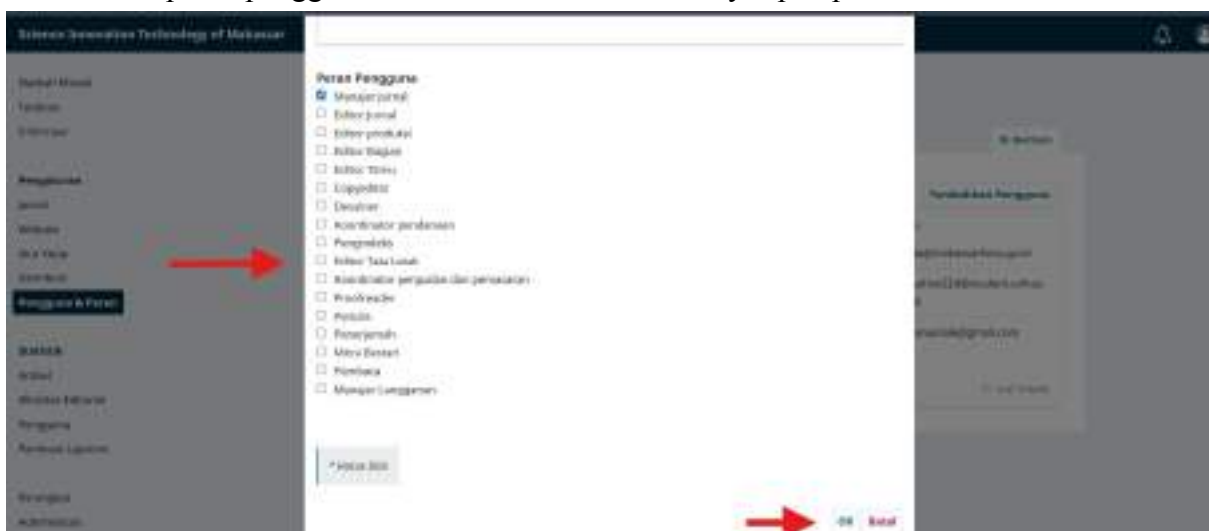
Science Innovation Technology of Makassar

Peran Pengguna
Manajer Jurnal
Editor Jurnal
Editor produksi
Editor Bagian
Editor Tamu
Copyeditor
Desainer
Koordinator pendanaan
Pengindeks
Editor Tata Letak
Koordinator periklanan dan pemasaran
Proofreader
Penulis
Penerjemah
Mitra Bestari
Pembaca
Manajer Langganan

* Harus diisi

OK Batal

Dashboard
Terbitan
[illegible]
Pengaturan
Jurnal
Website
Alur Kerja
Distribusi
Pengguna & Peran
Laporan
Artikel
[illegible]
Pengguna
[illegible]
Perangkat
Administrasi

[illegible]
Tambahkan Pengguna
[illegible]
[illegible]
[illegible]@gmail.com
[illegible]